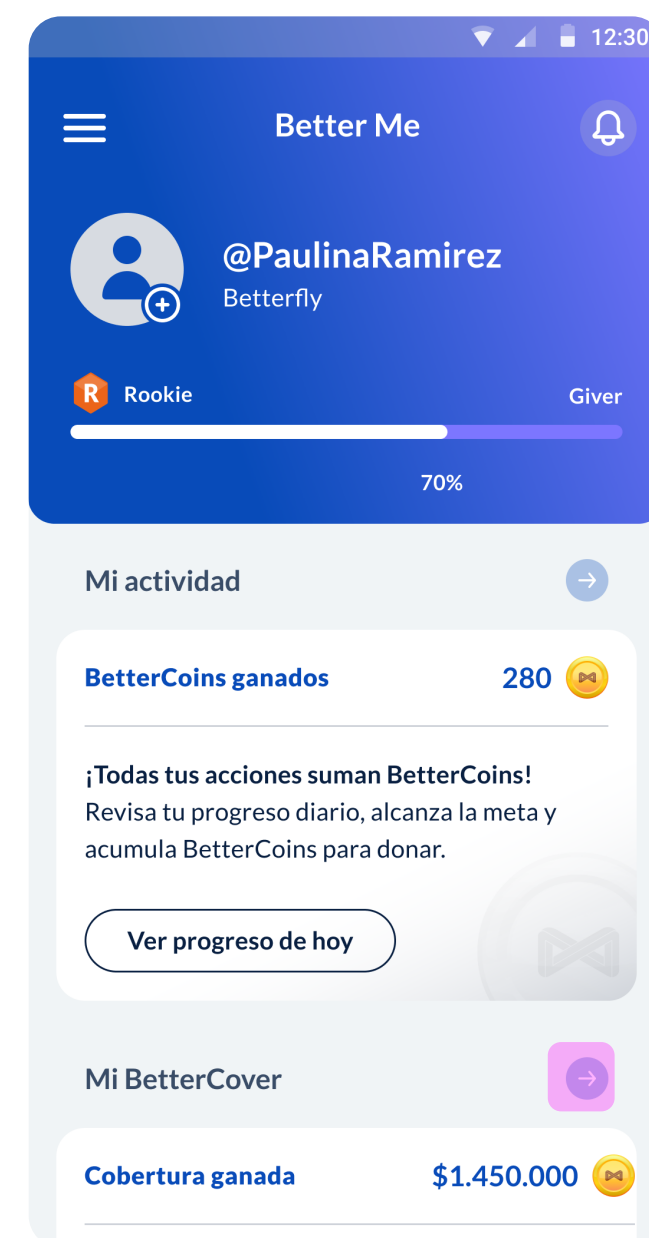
12:30

Better Me

@PaulinaRamirez
Betterfly

R Rookie

Giver

70%

Mi actividad

BetterCoins ganados 280

¡Todas tus acciones suman BetterCoins!
Revisa tu progreso diario, alcanza la meta y acumula BetterCoins para donar.

Ver progreso de hoy

Mi BetterCover

Cobertura ganada $1.450.000